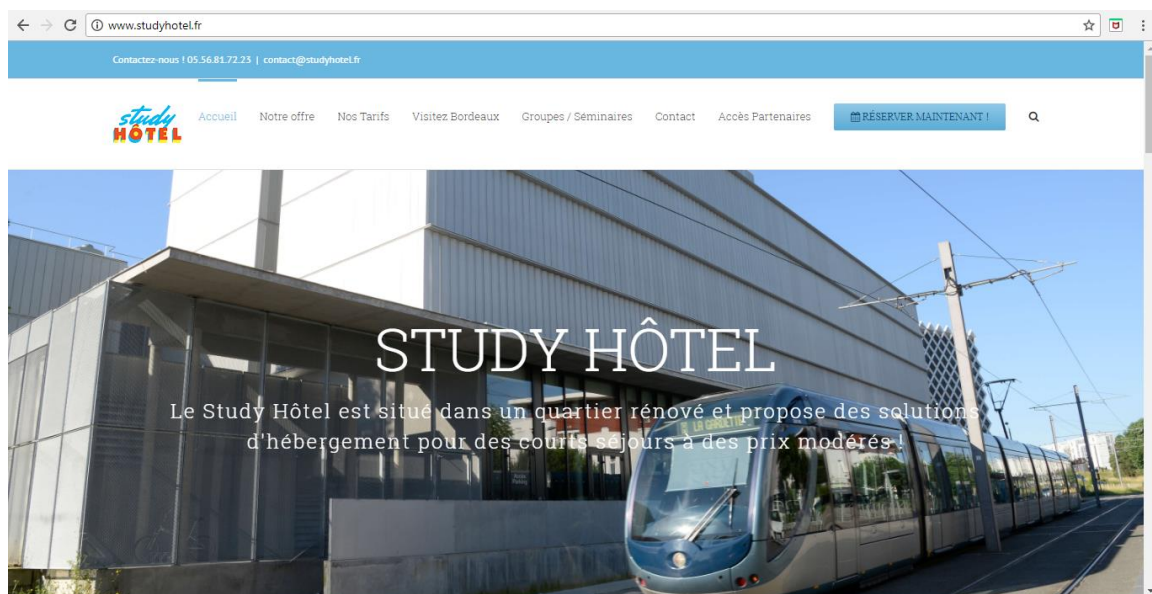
www.studyhotel.fr

Contactez-nous ! 05.56.81.72.23 | contact@studyhotel.fr

study HÔTEL

Accueil Notre offre Nos Tarifs Visitez Bordeaux Groupes / Séminaires Contact Accès Partenaires RÉSERVER MAINTENANT !

STUDY HÔTEL

Le Study Hôtel est situé dans un quartier rénové et propose des solutions d'hébergement pour des courts séjours à des prix modérés !

LA GARDETTE